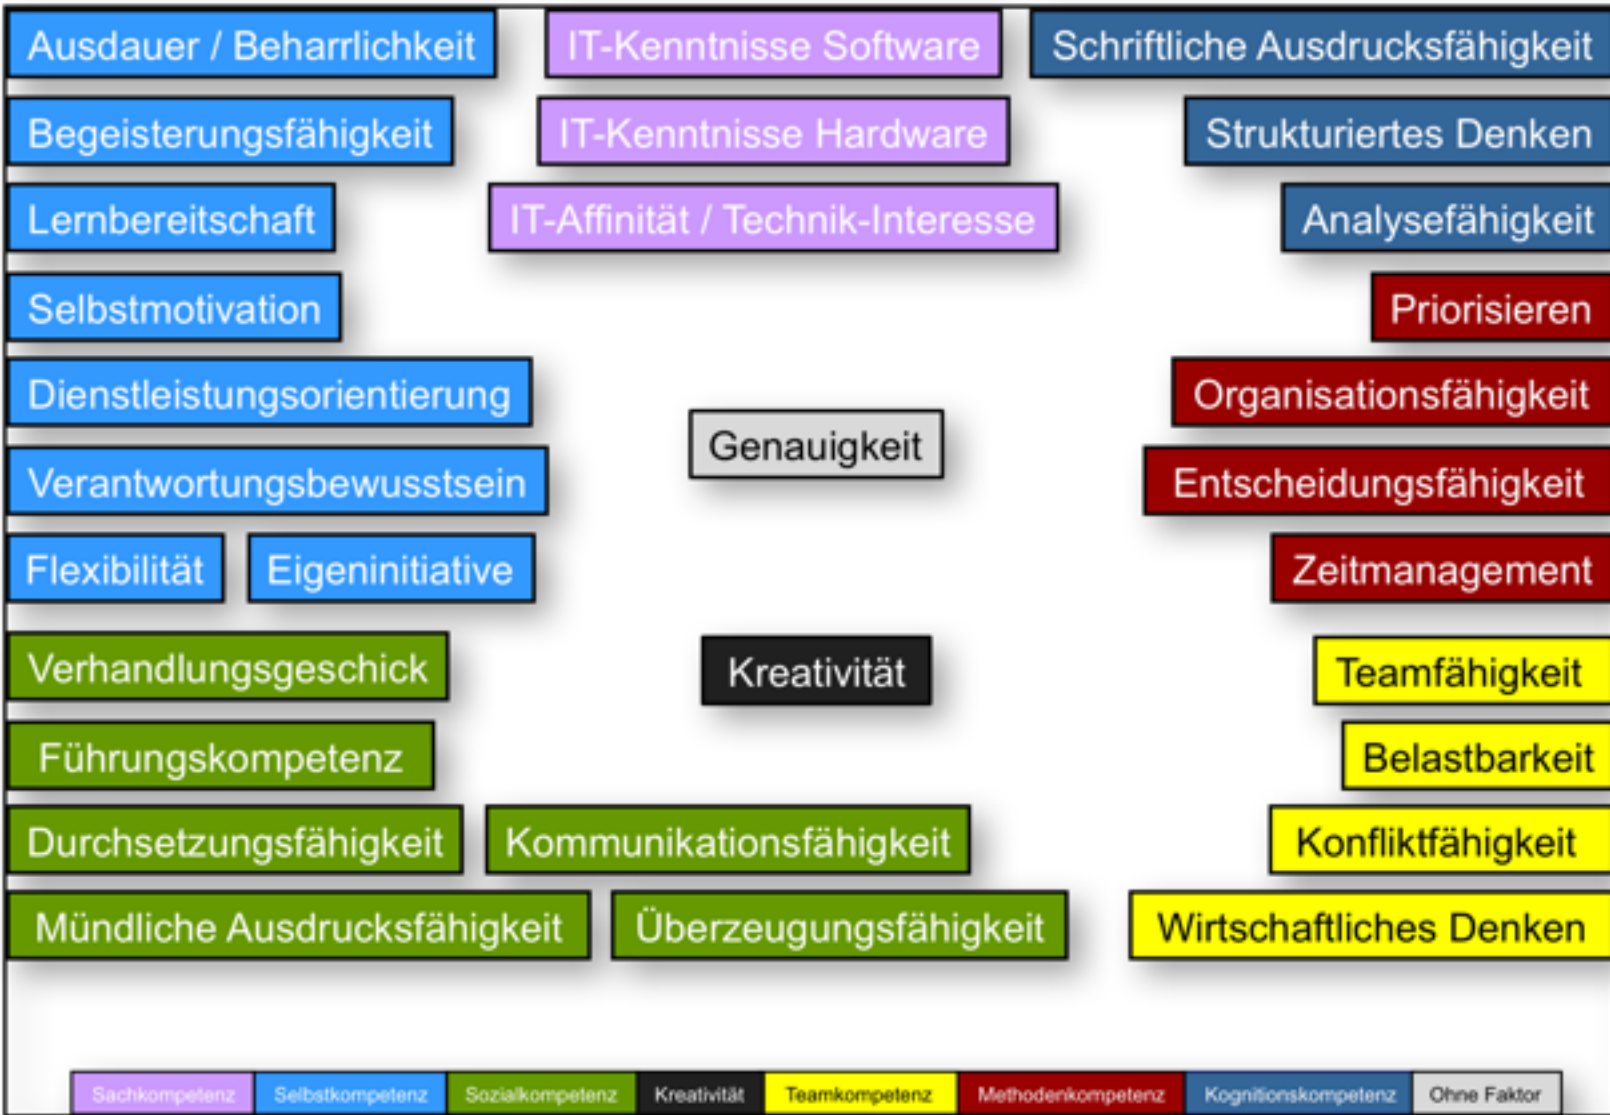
Ausdauer / Beharrlichkeit
IT-Kenntnisse Software
Schriftliche Ausdrucksfähigkeit
Begeisterungsfähigkeit
IT-Kenntnisse Hardware
Strukturiertes Denken
Lernbereitschaft
IT-Affinität / Technik-Interesse
Analysefähigkeit
Selbstmotivation
Priorisieren
Dienstleistungsorientierung
Organisationsfähigkeit
Genauigkeit
Verantwortungsbewusstsein
Entscheidungsfähigkeit
Flexibilität
Eigeninitiative
Zeitmanagement
Verhandlungsgeschick
Kreativität
Teamfähigkeit
Führungskompetenz
Belastbarkeit
Durchsetzungsfähigkeit
Kommunikationsfähigkeit
Konfliktfähigkeit
Mündliche Ausdrucksfähigkeit
Überzeugungsfähigkeit
Wirtschaftliches Denken

| Sachkompetenz | Selbstkompetenz | Sozialkompetenz | Kreativität | Teamkompetenz | Methodenkompetenz | Kognitionskompetenz | Ohne Faktor |
|---|---|---|---|---|---|---|---|